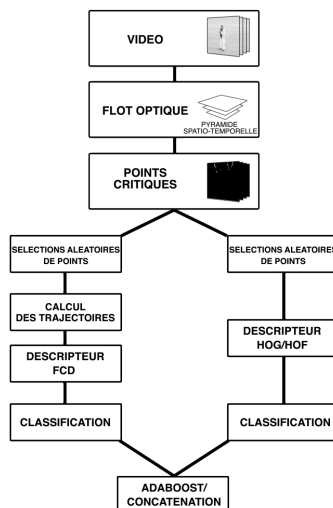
VIDEO

FLOT OPTIQUE

PYRAMIDE SPATIO-TEMPORELLE

POINTS CRITIQUES

SELECTIONS ALEATOIRES DE POINTS

SELECTIONS ALEATOIRES DE POINTS

CALCUL DES TRAJECTOIRES

DESCRIPTEUR FCD

DESCRIPTEUR HOG/HOF

CLASSIFICATION

CLASSIFICATION

ADABOOST/ CONCATENATION